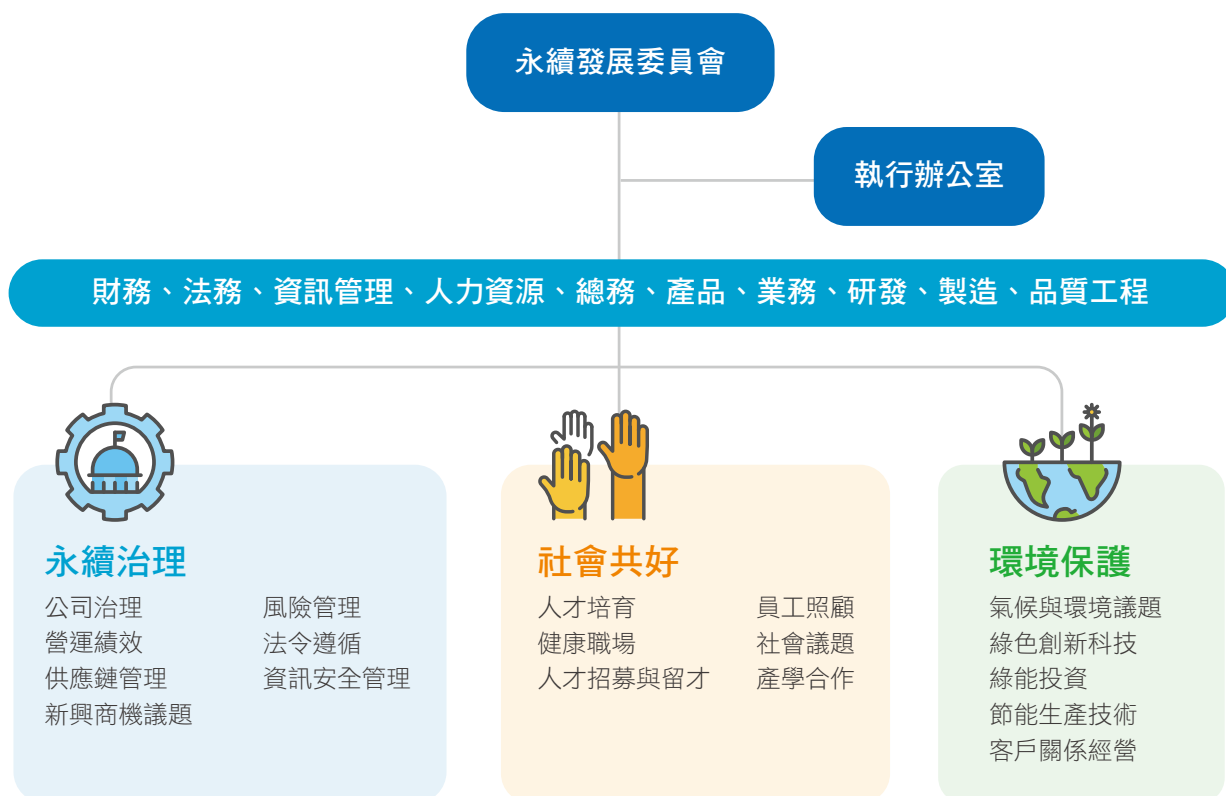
永續發展委員會

執行辦公室

財務、法務、資訊管理、人力資源、總務、產品、業務、研發、製造、品質工程

永續治理

公司治理
營運績效
供應鏈管理
新興商機議題

風險管理
法令遵循
資訊安全管理

社會共好

人才培育
健康職場
人才招募與留才

員工照顧
社會議題
產學合作

環境保護

氣候與環境議題
綠色創新科技
綠能投資
節能生產技術
客戶關係經營